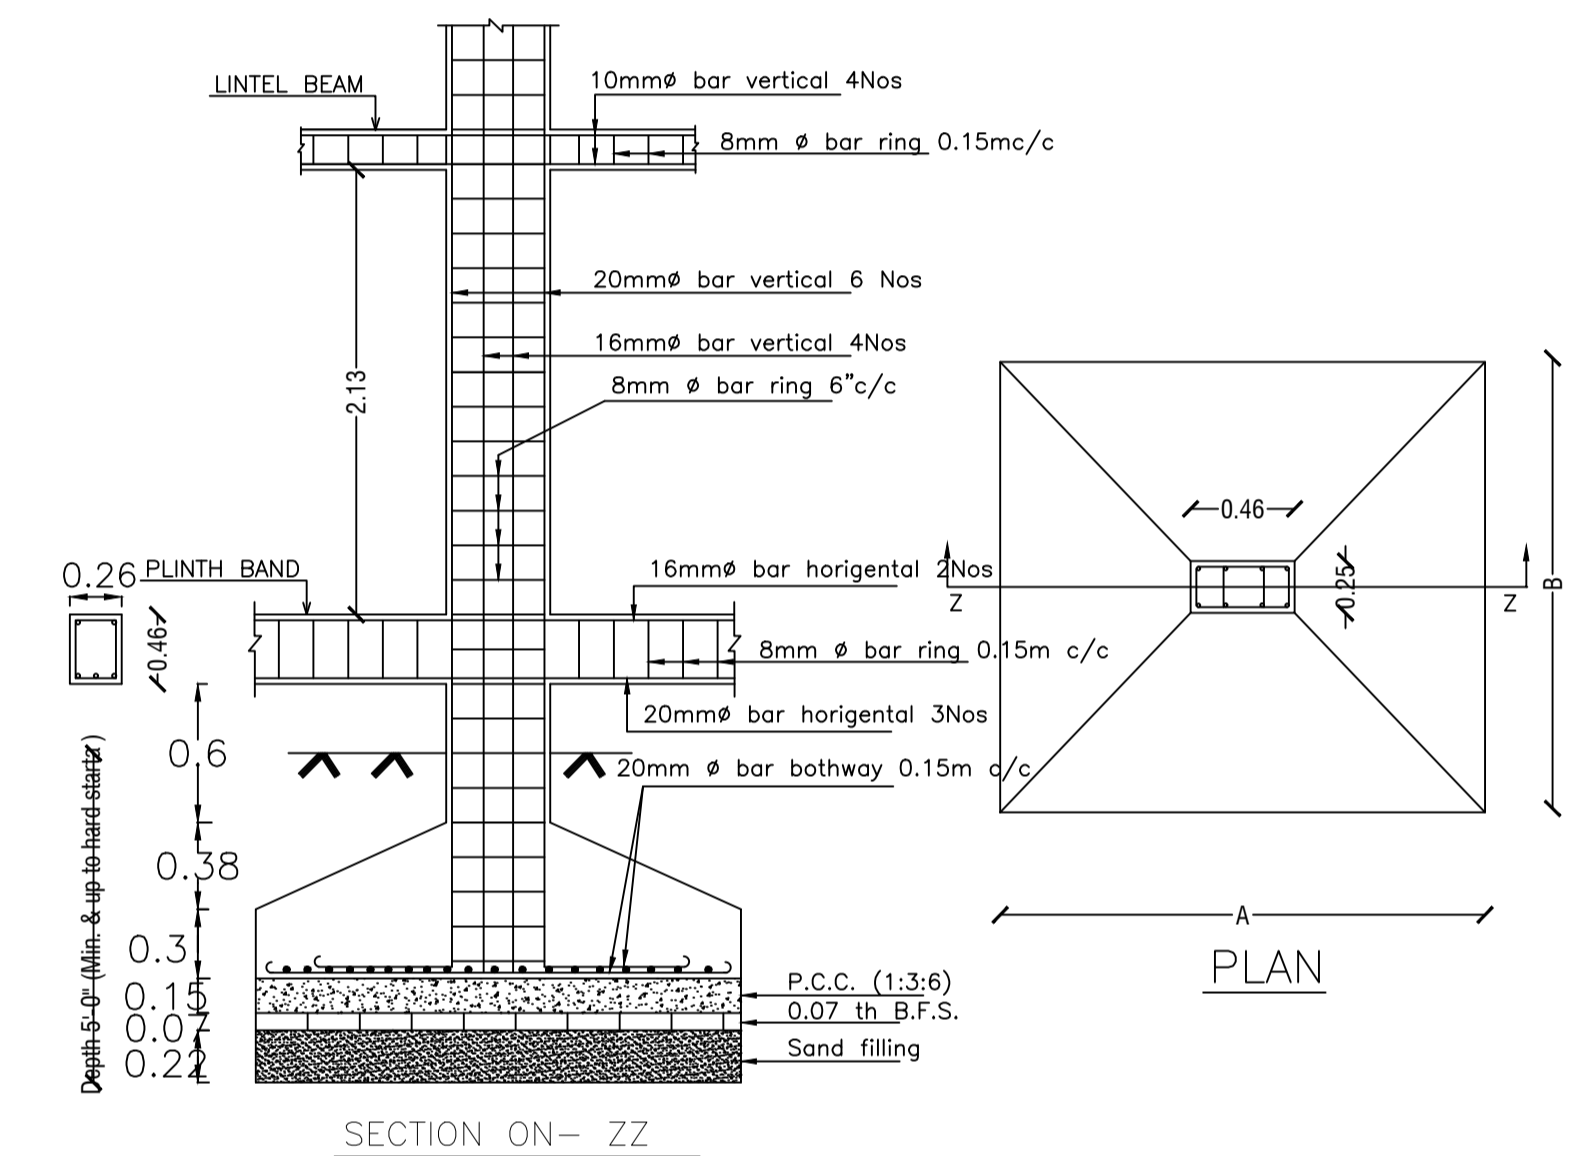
LINTEL BEAM

10mmø bar vertical 4Nos

8mm ø bar ring 0.15mc/c

20mmø bar vertical 6 Nos

16mmø bar vertical 4Nos

8mm ø bar ring 6"c/c

2.13

0.26

PLINTH BAND

0.46

16mmø bar horigental 2Nos

8mm ø bar ring 0.15m c/c

20mmø bar horigental 3Nos

20mm ø bar bothway 0.15m c/c

Depth 5'-0" (Min. & up to hard start)

0.6

0.38

0.3

0.15

0.07

0.22

P.C.C. (1:3:6)

0.07 th B.F.S.

Sand filling

SECTION ON- ZZ

0.46

Z

0.25

Z

B

A

PLAN